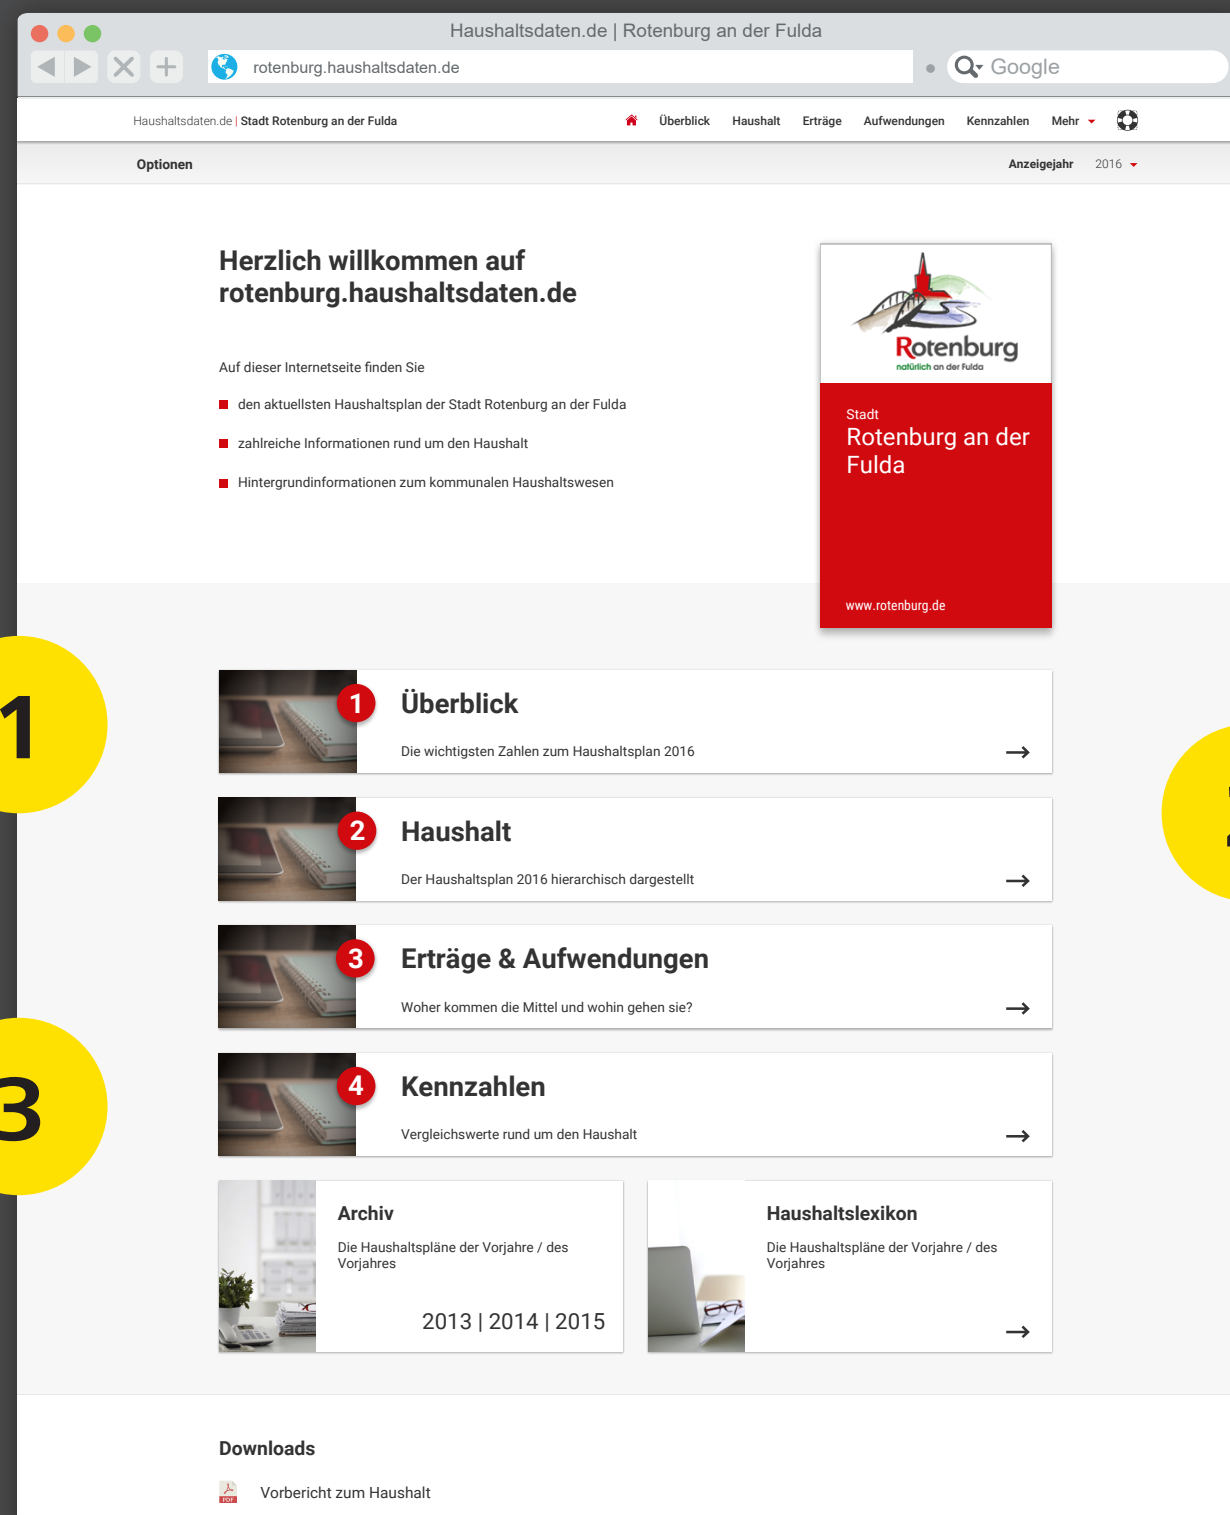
Haushaltsdaten.de | Rotenburg an der Fulda

rotenburg.haushaltsdaten.de

Google

Haushaltsdaten.de | Stadt Rotenburg an der Fulda

Überblick Haushalt Erträge Aufwendungen Kennzahlen Mehr

Optionen

Anzeigejahr 2016

Herzlich willkommen auf rotenburg.haushaltsdaten.de

Auf dieser Internetseite finden Sie

den aktuellsten Haushaltsplan der Stadt Rotenburg an der Fulda

zahlreiche Informationen rund um den Haushalt

Hintergrundinformationen zum kommunalen Haushaltswesen

Rotenburg
natürlich an der Fulda

Stadt
Rotenburg an der Fulda

www.rotenburg.de

1

3

1 Überblick
Die wichtigsten Zahlen zum Haushaltsplan 2016

2 Haushalt
Der Haushaltsplan 2016 hierarchisch dargestellt

3 Erträge & Aufwendungen
Woher kommen die Mittel und wohin gehen sie?

4 Kennzahlen
Vergleichswerte rund um den Haushalt

Archiv
Die Haushaltspläne der Vorjahre / des Vorjahres
2013 | 2014 | 2015

Haushaltslexikon
Die Haushaltspläne der Vorjahre / des Vorjahres

Downloads

Vorbericht zum Haushalt